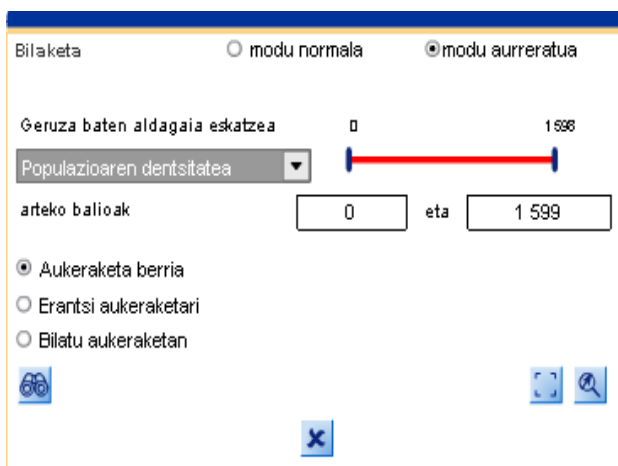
Bilaketa ○ modu normala ◉ modu aurreratua

Geruza baten aldagaia eskatzea

0

1 598

Populazioaren dentsitatea

arteko balioak

0

eta

1 599

◉ Aukeraketa berria

○ Erantsi aukeraketari

○ Bilatu aukeraketan